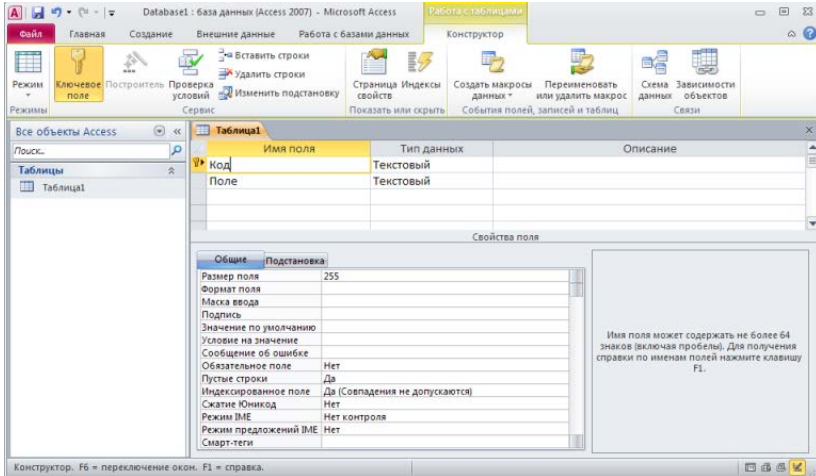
Database1 : база данных (Access 2007) - Microsoft Access

Работа с таблицами

Файл Главная Создание Внешние данные Работа с базами данных Конструктор

Режим Ключевое поле Построитель Проверка условий Вставить строки Удалить строки Изменить подстановку Страница свойств Индексы Создать макросы данных Переименовать или удалить макрос Схема данных Зависимости объектов

Режимы Сервис Показать или скрыть События полей, записей и таблиц Связи

Все объекты Access

Поиск...

Таблицы

Таблица1

Таблица1

| Имя поля | Тип данных | Описание |
|---|---|---|
| Код | Текстовый | |
| Поле | Текстовый | |

Свойства поля

Общие Подстановка

| | |
|---|---|
| Размер поля | 255 |
| Формат поля | |
| Маска ввода | |
| Подпись | |
| Значение по умолчанию | |
| Условие на значение | |
| Сообщение об ошибке | |
| Обязательное поле | Нет |
| Пустые строки | Да |
| Индексированное поле | Да (Совпадения не допускаются) |
| Сжатие Юникод | Нет |
| Режим IME | Нет контроля |
| Режим предложений IME | Нет |
| Смарт-теги | |

Имя поля может содержать не более 64 знаков (включая пробелы). Для получения справки по именам полей нажмите клавишу F1.

Конструктор. F6 = переключение окон. F1 = справка.